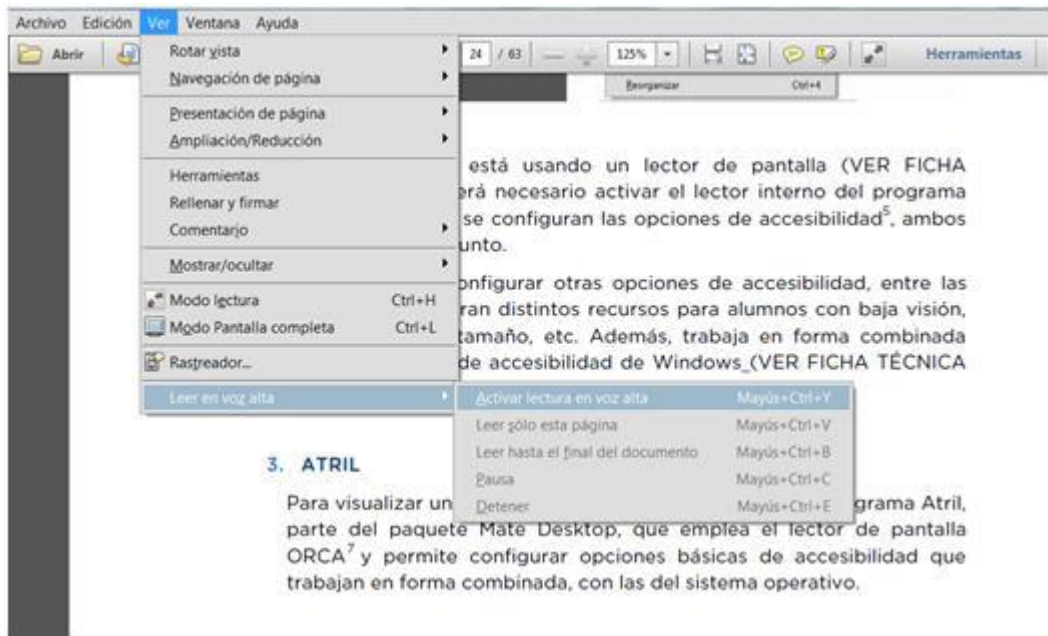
Archivo Edición Ver Ventana Ayuda

Abrir

Rotar vista
Navegación de página
Presentación de página
Ampliación/Reducción
Herramientas
Rellenar y firmar
Comentario
Mostrar/ocultar
Modo lectura Ctrl+H
Modo Pantalla completa Ctrl+L
Rastreador...
Leer en voz alta

24 / 63 125% Herramientas

Reorganizar Ctrl+4

está usando un lector de pantalla (VER FICHA erá necesario activar el lector interno del programa se configuran las opciones de accesibilidad$^5$, ambos unto.

onfigurar otras opciones de accesibilidad, entre las ran distintos recursos para alumnos con baja visión, tamaño, etc. Además, trabaja en forma combinada de accesibilidad de Windows (VER FICHA TÉCNICA

Activar lectura en voz alta Mayús+Ctrl+Y
Leer sólo esta página Mayús+Ctrl+V
Leer hasta el final del documento Mayús+Ctrl+B
Pausa Mayús+Ctrl+C
Detener Mayús+Ctrl+E

3. ATRIL

Para visualizar un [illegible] grama Atril, parte del paquete Mate Desktop, que emplea el lector de pantalla ORCA$^7$ y permite configurar opciones básicas de accesibilidad que trabajan en forma combinada, con las del sistema operativo.